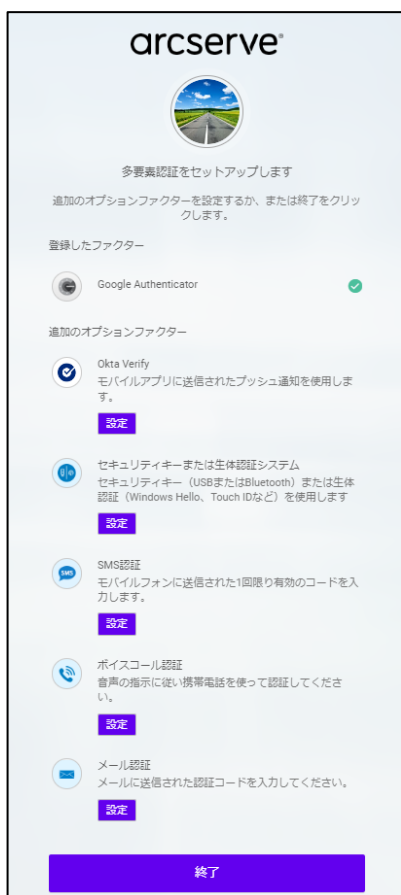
arcserve

多要素認証をセットアップします

追加のオプションファクターを設定するか、または終了をクリックします。

登録したファクター

Google Authenticator

追加のオプションファクター

Okta Verify
モバイルアプリに送信されたプッシュ通知を使用します。
設定

セキュリティキーまたは生体認証システム
セキュリティキー（USBまたはBluetooth）または生体認証（Windows Hello、Touch IDなど）を使用します
設定

SMS認証
モバイルフォンに送信された1回限り有効のコードを入力します。
設定

ボイスコール認証
音声の指示に従い携帯電話を使って認証してください。
設定

メール認証
メールに送信された認証コードを入力してください。
設定

終了